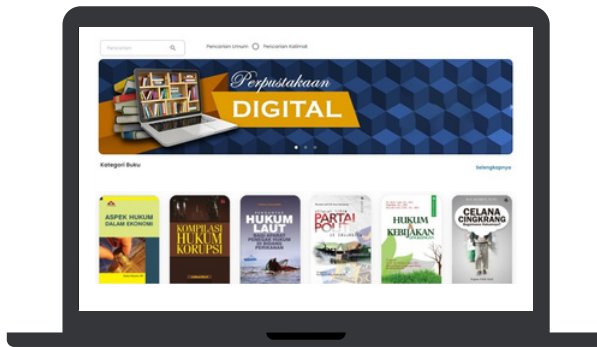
Pencarian

Pencarian Umum Pencarian Kalimat

Perpustakaan
DIGITAL

Kategori Buku

Selengkapnya

ASPEK HUKUM DALAM EKONOMI

KOMPILASI HUKUM KORUPSI

HUKUM LAUT

PARTAI POLITIK

HUKUM & KEBIJAKAN

CELANA CINGKRANG